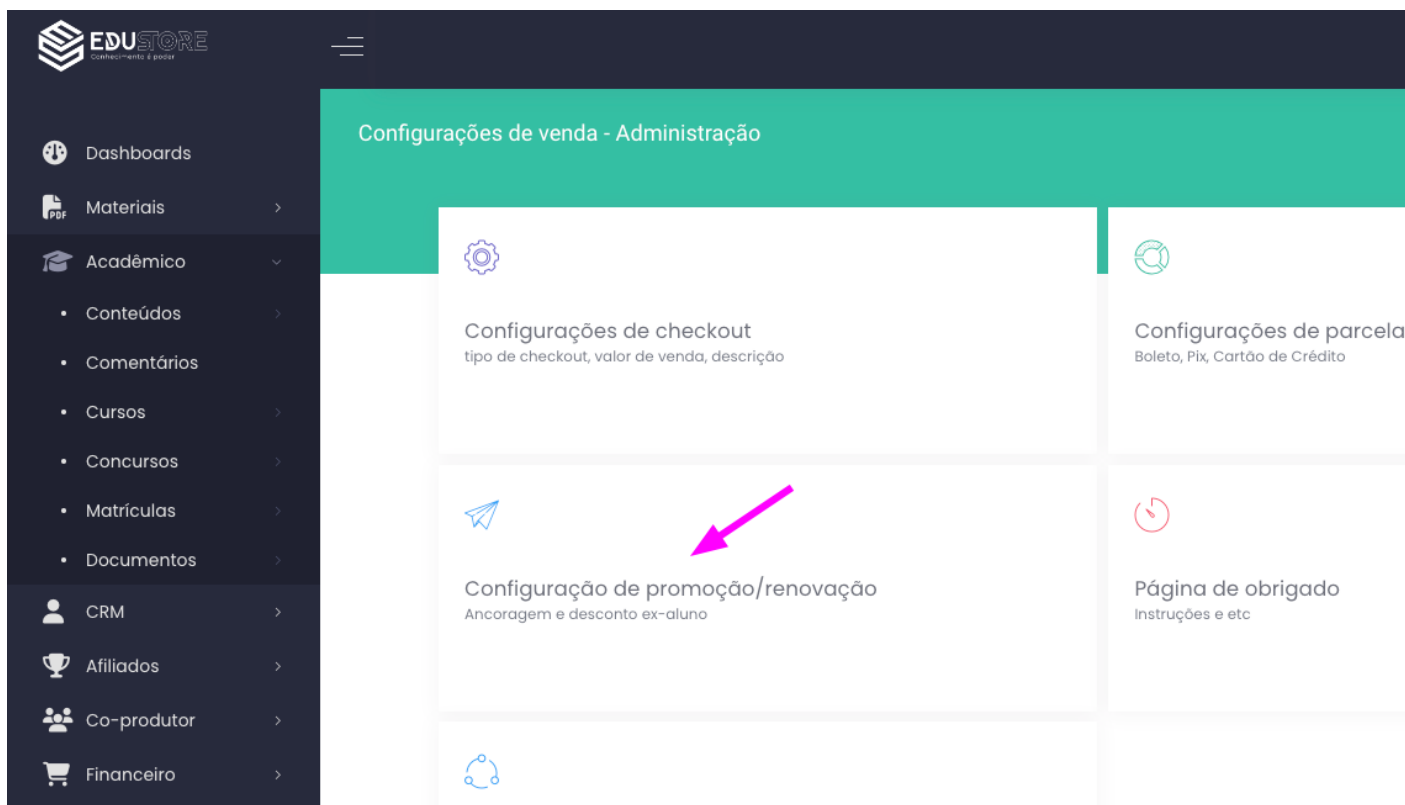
EDUSTORE
Conhecimento é poder

Dashboards
Materiais
Acadêmico
• Conteúdos
• Comentários
• Cursos
• Concursos
• Matrículas
• Documentos
CRM
Afiliados
Co-produtor
Financeiro

Configurações de venda - Administração

Configurações de checkout
tipo de checkout, valor de venda, descrição

Configurações de parcela
Boleto, Pix, Cartão de Crédito

Configuração de promoção/renovação
Ancoragem e desconto ex-aluno

Página de obrigado
Instruções e etc